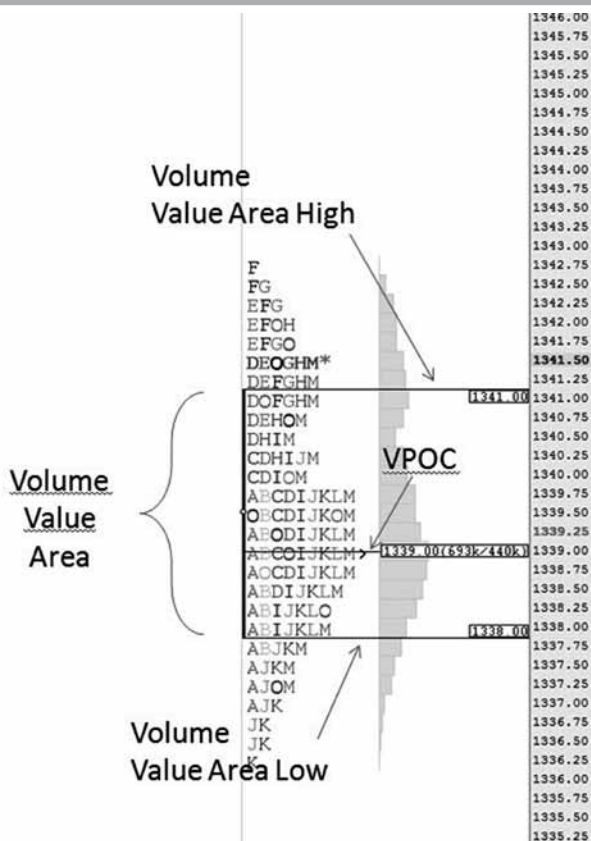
Volume
Value Area High

VPOC

Volume
Value
Area

Volume
Value Area Low

F
FG
EFG
EFOH
EFGO
DEOGHM*
DEFGHM
DOFGHM
DEHOM
DHIM
CDHIJM
CDIOM
ABCDIJKLM
OBCDIJKOM
ABODIJKLM
ABCOIJKLM>
AOCDIJKLM
ABDIJKLM
ABIJKLO
ABIJKLM
ABJKM
AJKM
AJOM
AJK
JK
JK
K

1341.00
1339.00(693k/440k)
1338.00

1346.00
1345.75
1345.50
1345.25
1345.00
1344.75
1344.50
1344.25
1344.00
1343.75
1343.50
1343.25
1343.00
1342.75
1342.50
1342.25
1342.00
1341.75
1341.50
1341.25
1341.00
1340.75
1340.50
1340.25
1340.00
1339.75
1339.50
1339.25
1339.00
1338.75
1338.50
1338.25
1338.00
1337.75
1337.50
1337.25
1337.00
1336.75
1336.50
1336.25
1336.00
1335.75
1335.50
1335.25